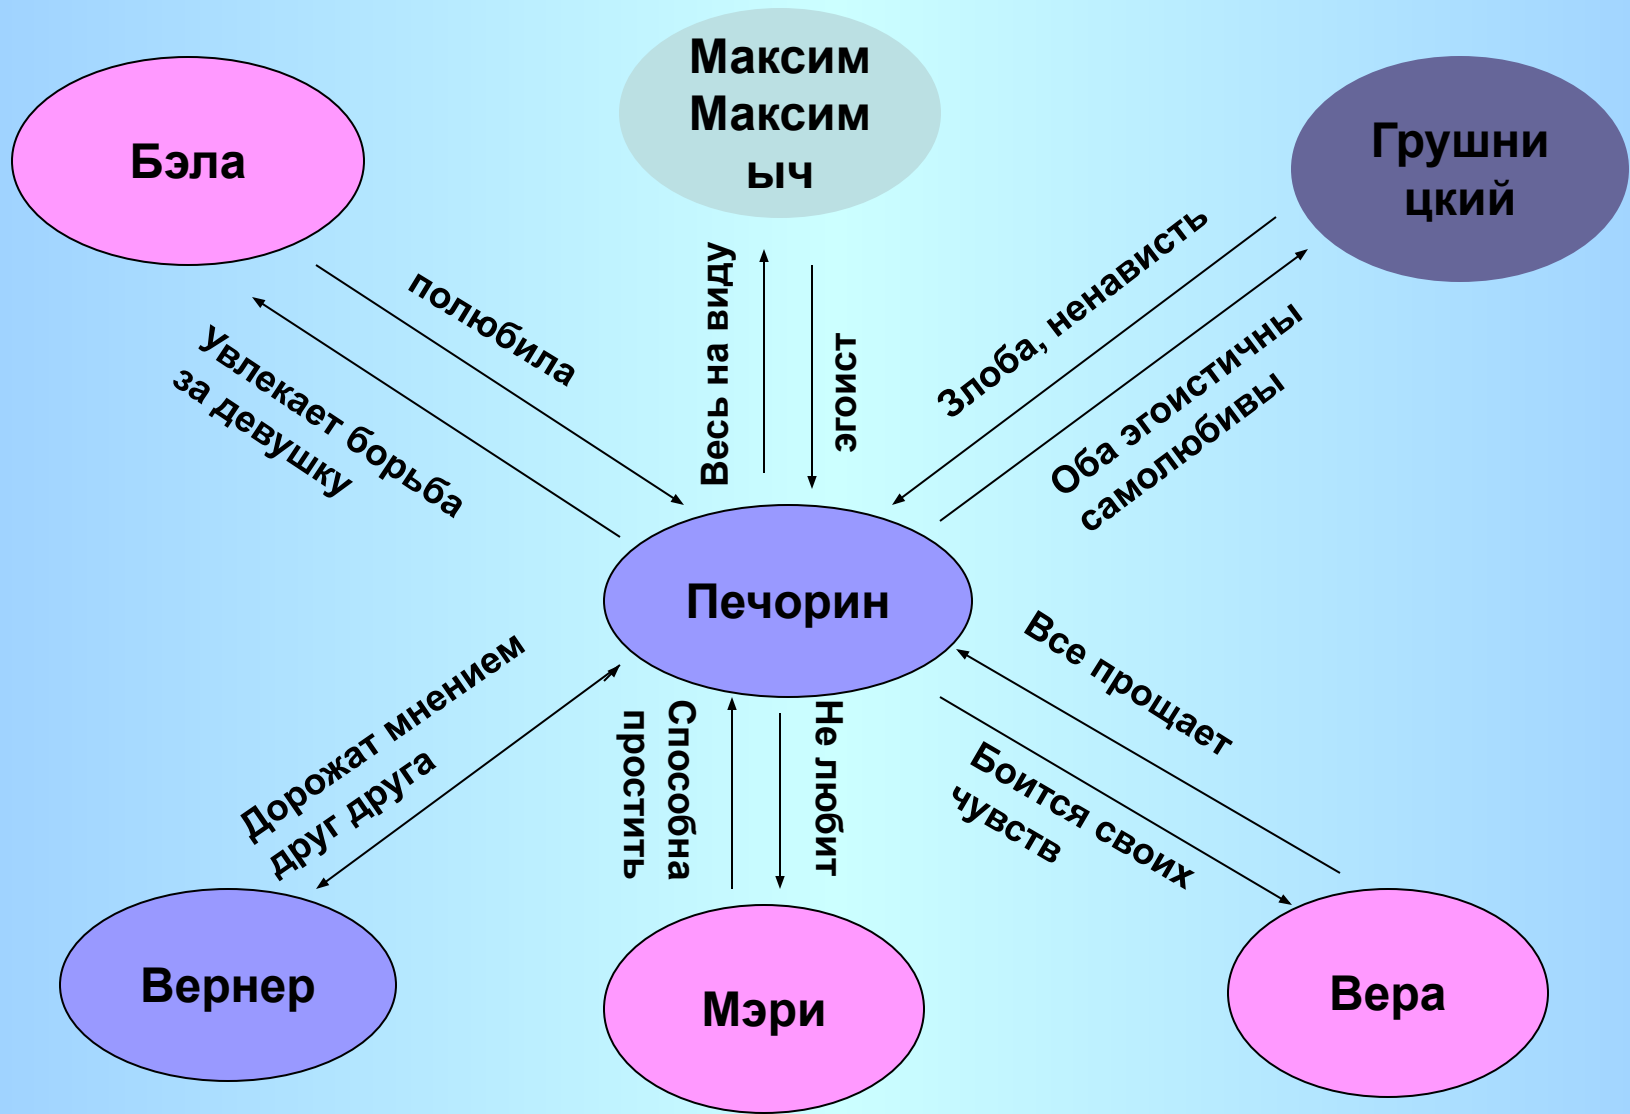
Бэла

Максим Максимыч

Грушницкий

полюбила

Увлекает борьба за девушку

Весь на виду

эгоист

Злоба, ненависть

Оба эгоистичны самолюбивы

Печорин

Дорожат мнением друг друга

Способна простить

Не любит

Все прощает

Боится своих чувств

Вернер

Мэри

Вера